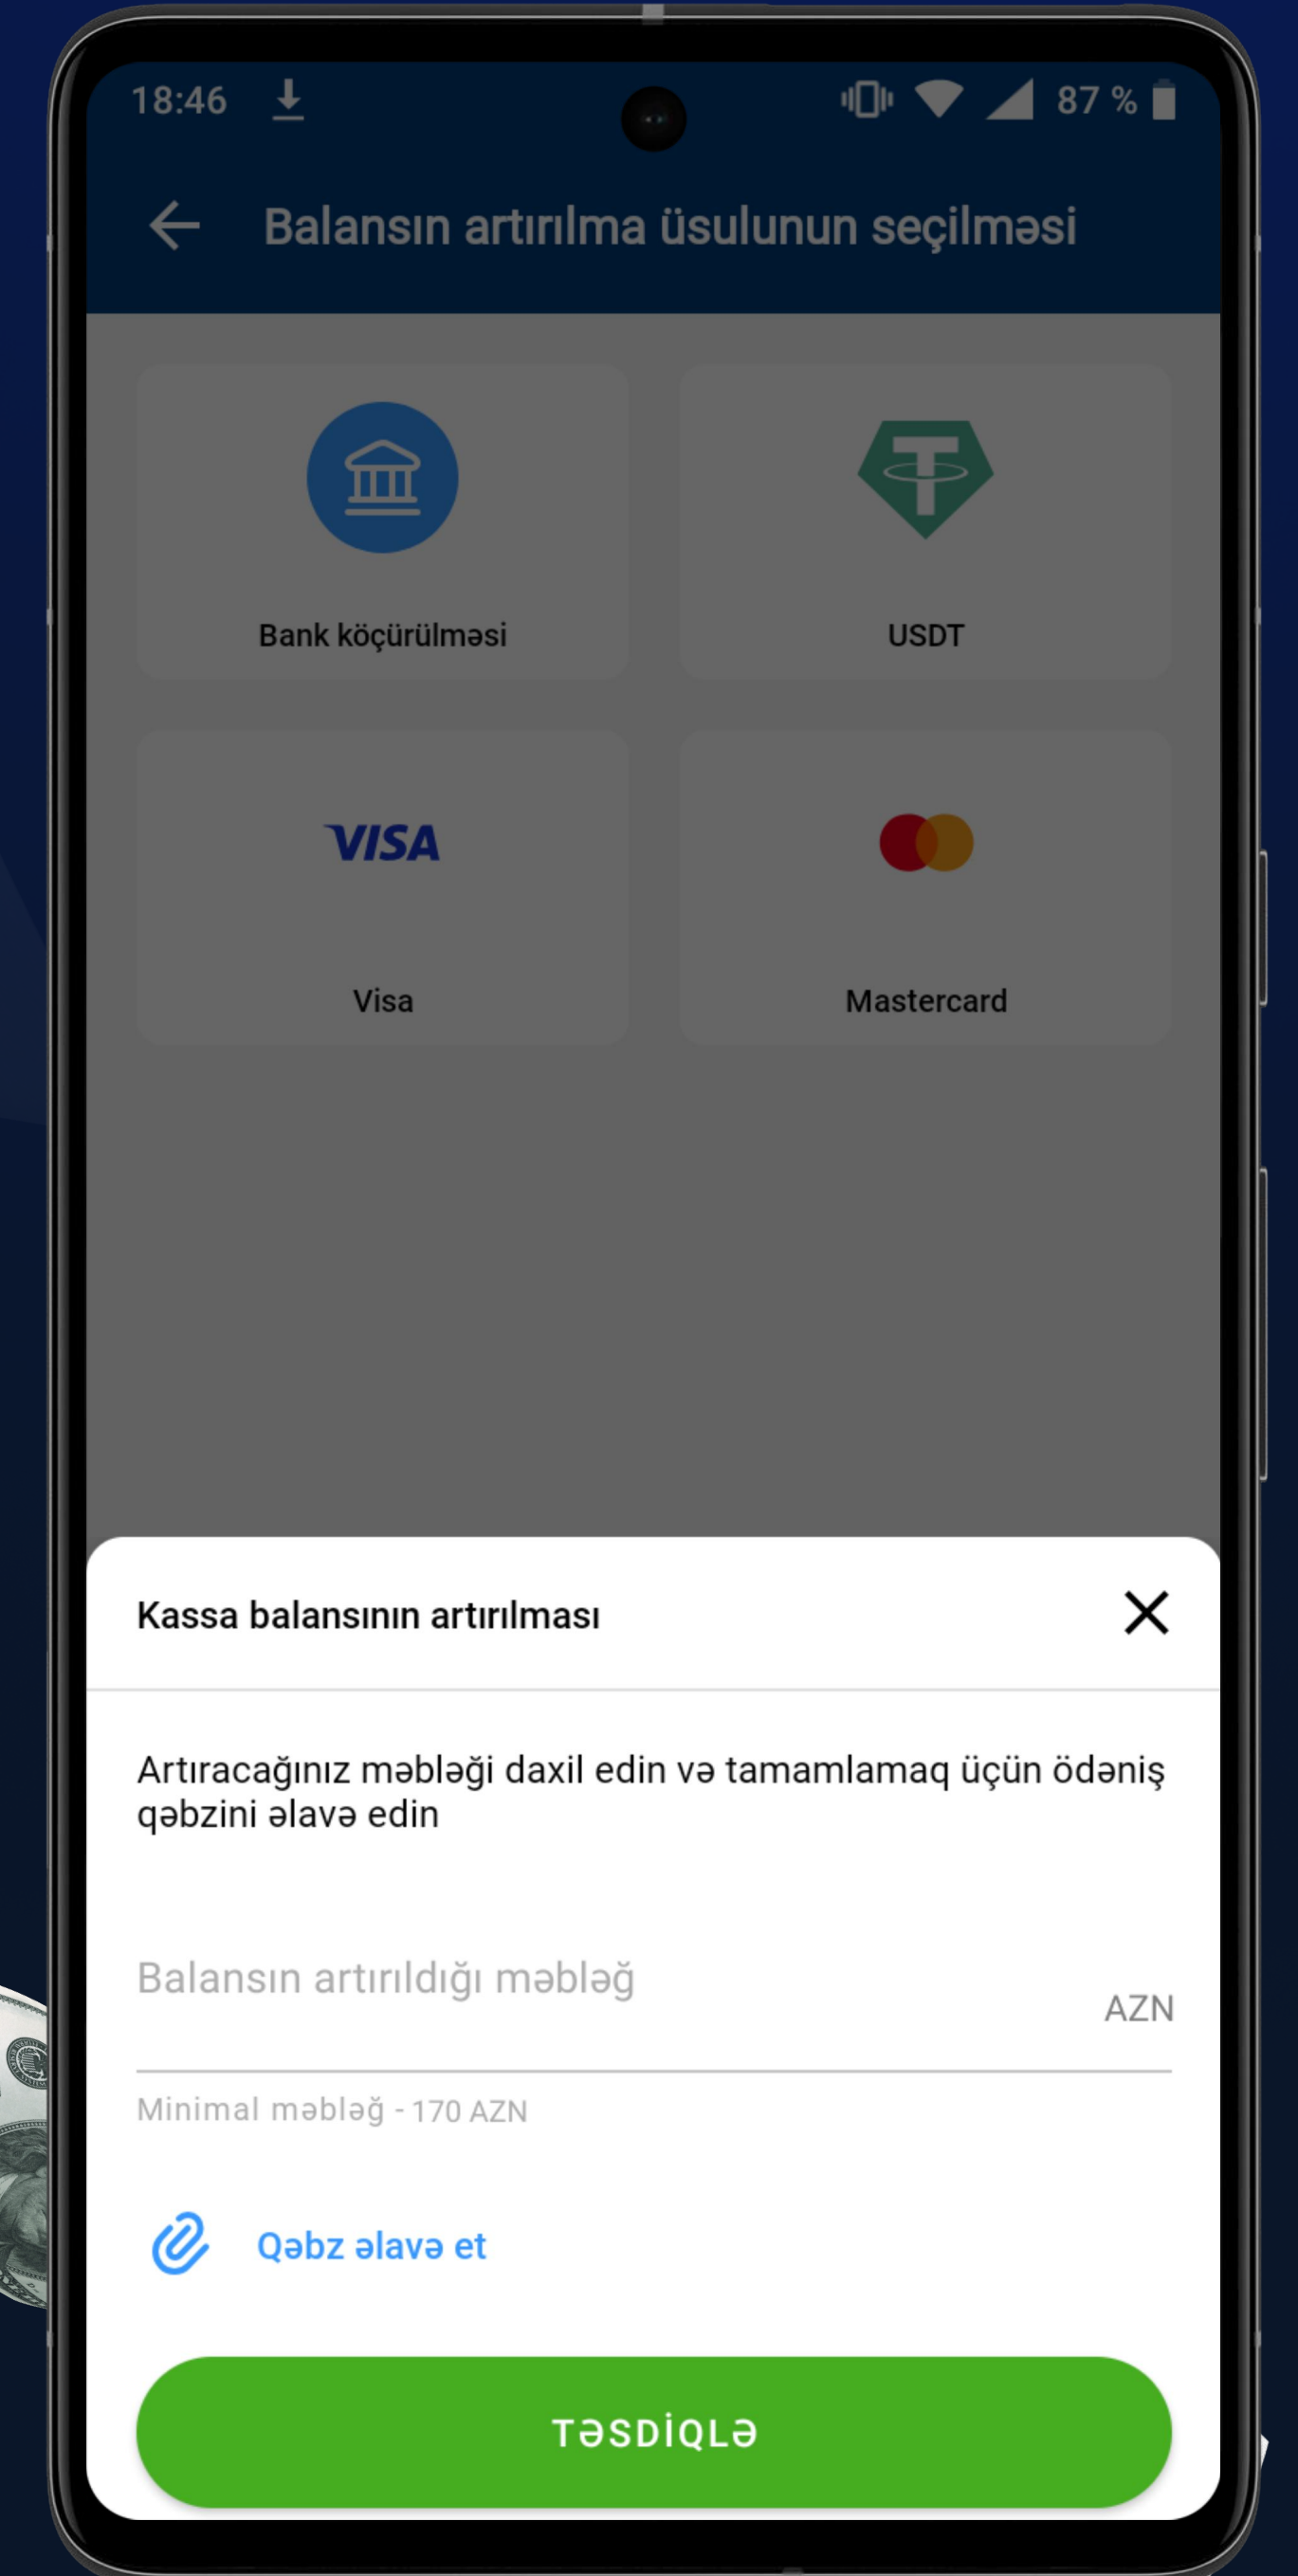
18:46
87 %

Balansın artırılma üsulunun seçilməsi

Bank köçürülməsi

USDT

VISA
Visa

Mastercard

Kassa balansının artırılması

Artıracağınız məbləği daxil edin və tamamlamaq üçün ödəniş qəbzini əlavə edin

Balansın artırıldığı məbləğ
AZN

Minimal məbləğ - 170 AZN

Qəbz əlavə et

TƏSDİQLƏ